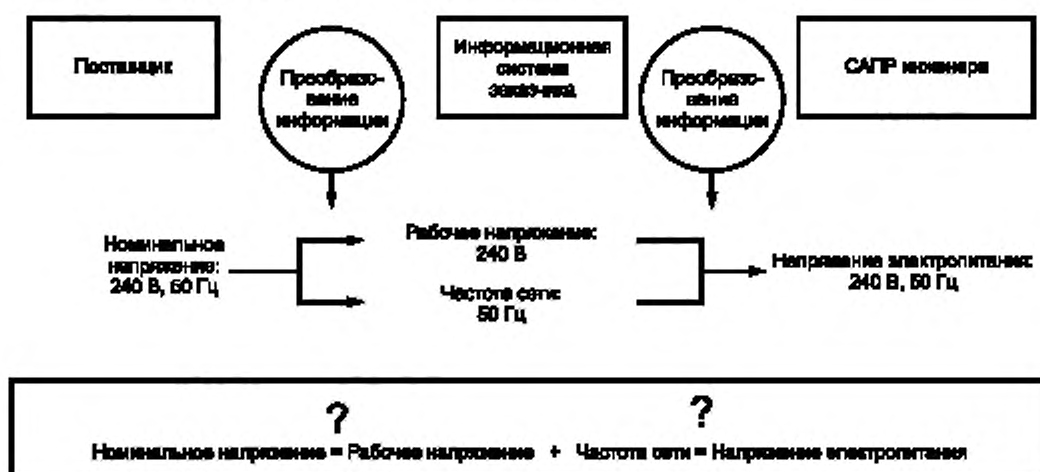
Поставщик

Преобразование информации

Информационная система заказчика

Преобразование информации

САПР инженера

Номинальное напряжение: 240 В, 50 Гц

Рабочее напряжение: 240 В

Частота сети: 50 Гц

Напряжение электропитания: 240 В, 50 Гц

?

?

Номинальное напряжение = Рабочее напряжение + Частота сети = Напряжение электропитания